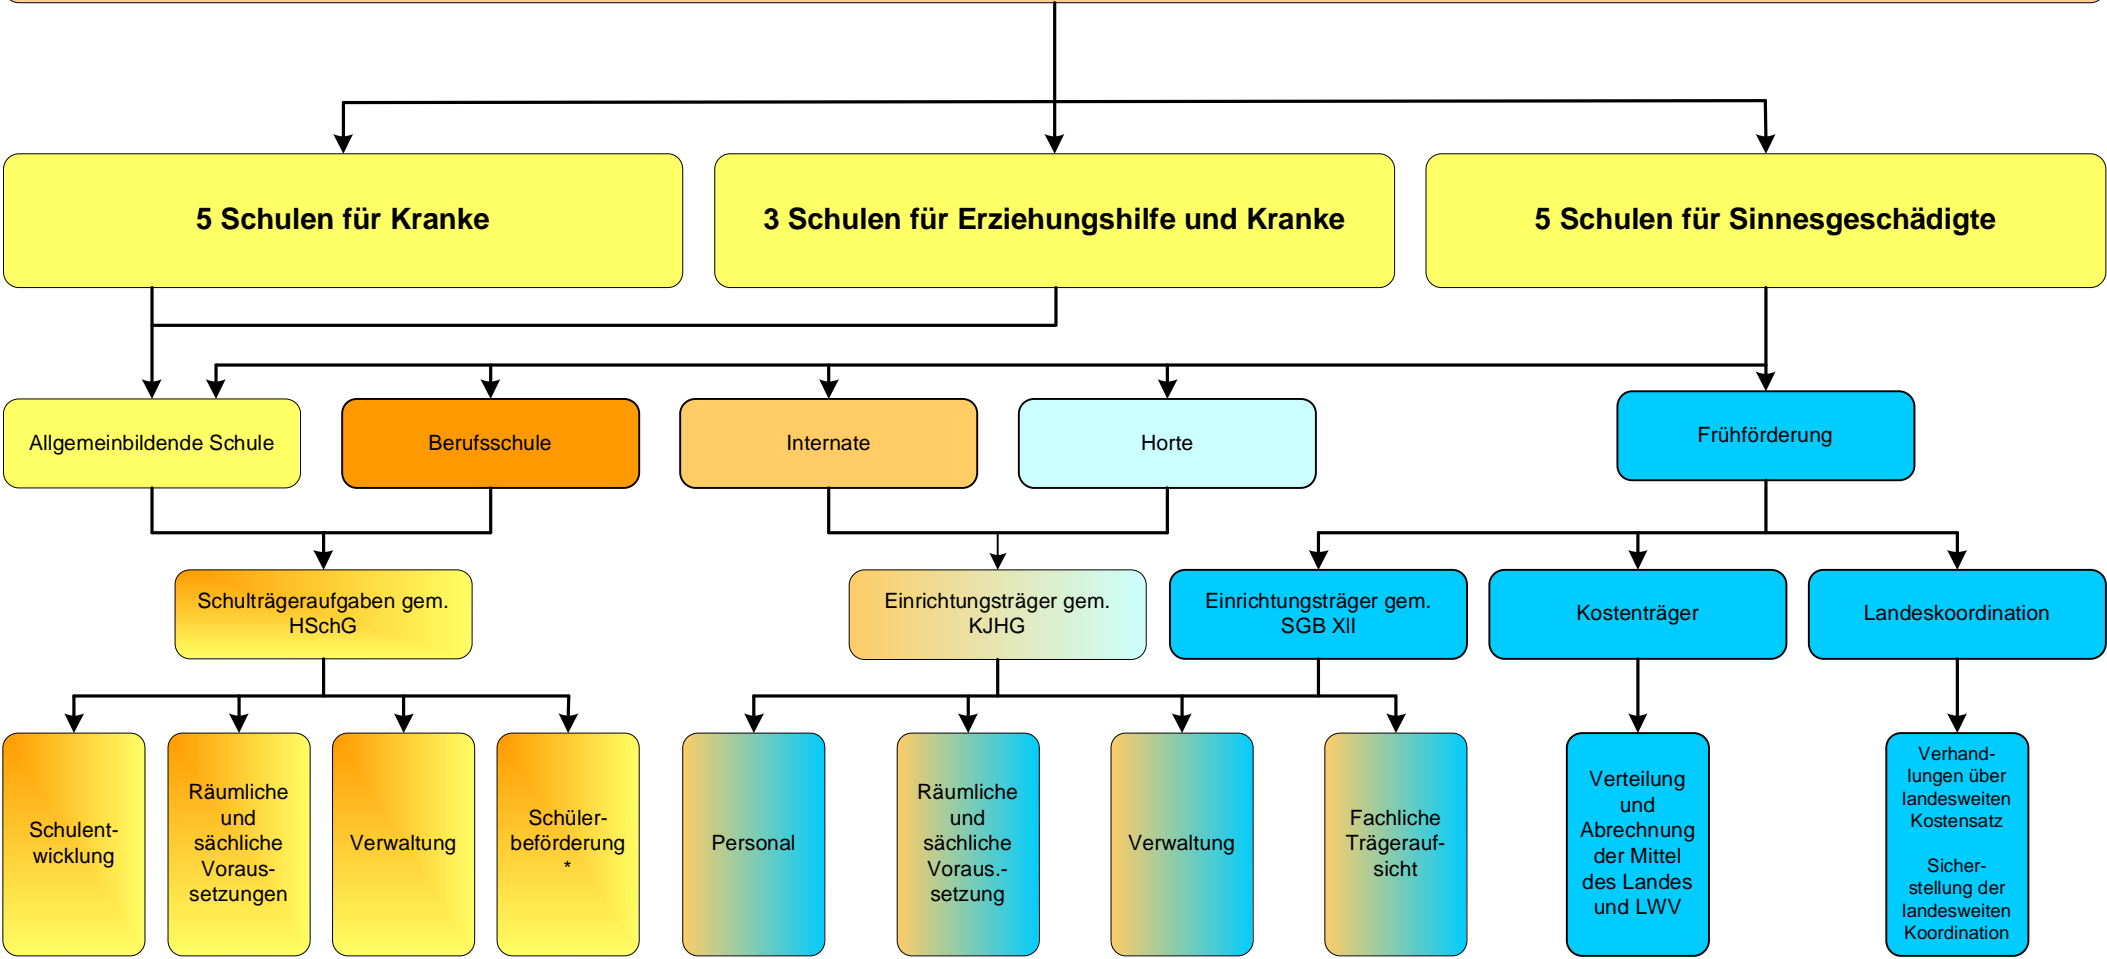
5 Schulen für Kranke

3 Schulen für Erziehungshilfe und Kranke

5 Schulen für Sinnesgeschädigte

Allgemeinbildende Schule

Berufsschule

Internate

Horte

Frühförderung

Schulträgeraufgaben gem. HSchG

Einrichtungsträger gem. KJHG

Einrichtungsträger gem. SGB XII

Kostenträger

Landeskoordination

Schulentwicklung

Räumliche und sächliche Voraussetzungen

Verwaltung

Schülerbeförderung *

Personal

Räumliche und sächliche Voraus.-setzung

Verwaltung

Fachliche Trägeraufsicht

Verteilung und Abrechnung der Mittel des Landes und LWV

Verhandlungen über landesweiten Kostensatz

Sicherstellung der landesweiten Koordination